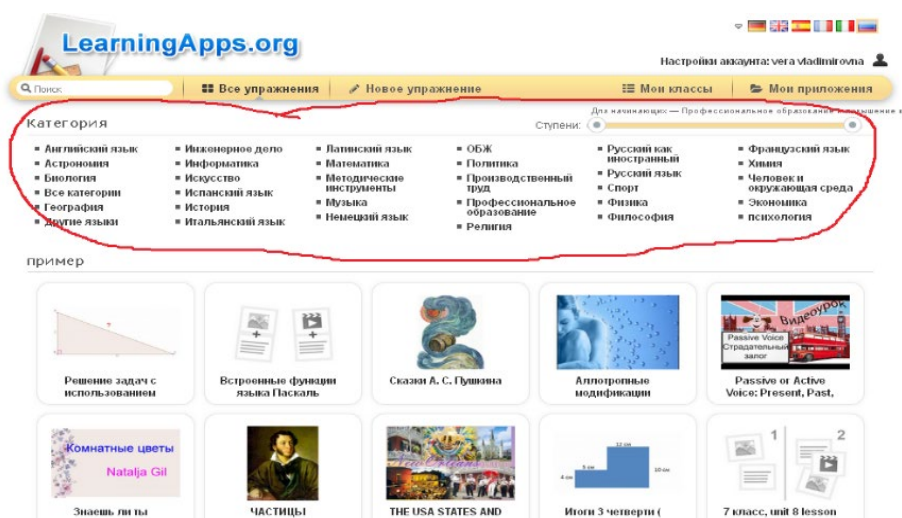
LearningApps.org

Настройки аккаунта: vera vladimirovna

Поиск | Все упражнения | Новое упражнение | Мои классы | Мои приложения

Категория

Для начинающих — Профессиональное образование — Повышение к

Ступени:

- Английский язык
- Астрономия
- Биология
- Все категории
- География
- Другие языки
- Инженерное дело
- Информатика
- Искусство
- Испанский язык
- История
- Итальянский язык
- Латинский язык
- Математика
- Методические инструменты
- Музыка
- Немецкий язык
- ОБЖ
- Политика
- Производственный труд
- Профессиональное образование
- Религия
- Русский как иностранный
- Русский язык
- Спорт
- Физика
- Философия
- Французский язык
- Химия
- Человек и окружающая среда
- Экономика
- психология

пример

Решение задач с использованием

Встроенные функции языка Паскаль

Сказки А. С. Пушкина

Аллотропные модификации

Видеоурок Passive Voice Страдательный залог

Passive or Active Voice: Present, Past,

Комнатные цветы Natalja Gil

Знаешь ли ты

ЧАСТИЦЫ

THE USA STATES AND

12 см 5 см 10 см 4 см

Итоги 3 четверти (

1 2

7 класс, unit 8 lesson